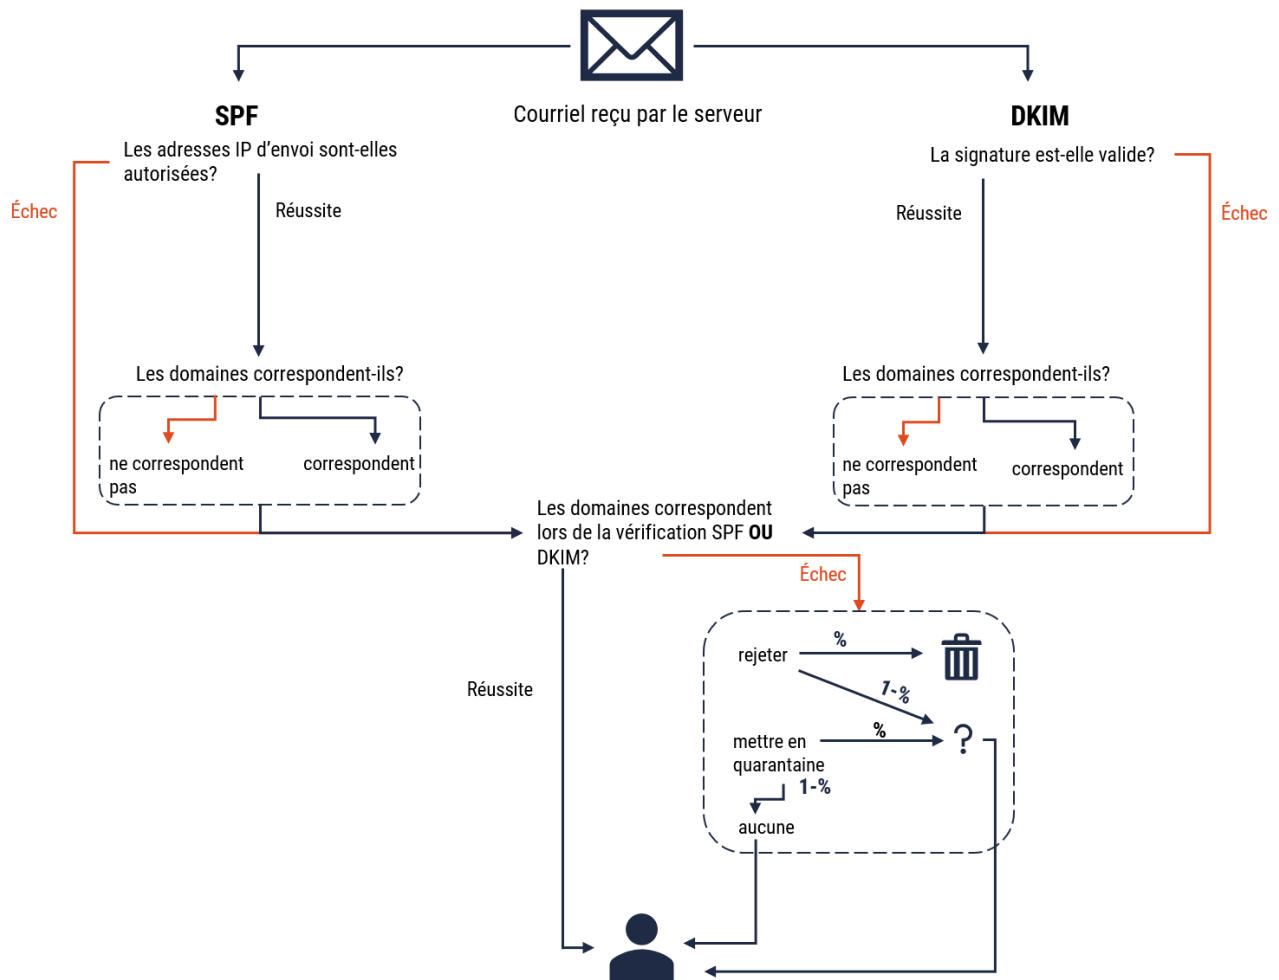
SPF
Les adresses IP d'envoi sont-elles autorisées?

Courriel reçu par le serveur

DKIM
La signature est-elle valide?

Échec

Réussite

Réussite

Échec

Les domaines correspondent-ils?

ne correspondent pas

correspondent

Les domaines correspondent-ils?

ne correspondent pas

correspondent

Les domaines correspondent lors de la vérification SPF **OU** DKIM?

Échec

Réussite

rejeter

%

1-%

mettre en quarantaine

%

?

1-%

aucune